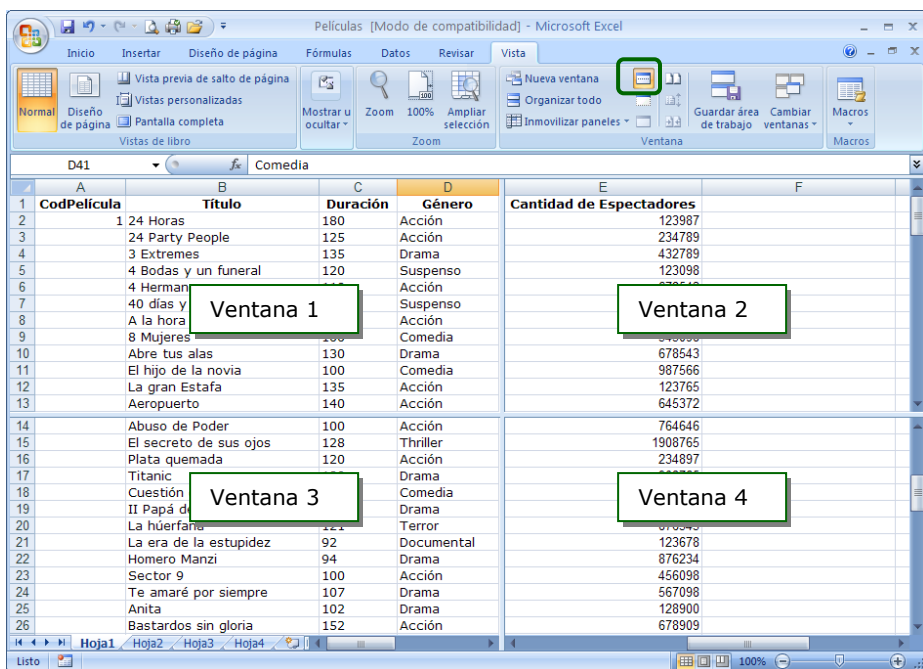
Películas [Modo de compatibilidad] - Microsoft Excel

Inicio Insertar Diseño de página Fórmulas Datos Revisar Vista

Normal
Diseño de página
Vista previa de salto de página
Vistas personalizadas
Pantalla completa
Vistas de libro
Mostrar u ocultar
Zoom
100%
Ampliar selección
Zoom
Nueva ventana
Organizar todo
Inmovilizar paneles
Guardar área de trabajo
Cambiar ventanas
Ventana
Macros
Macros

D41 Comedia

| | A | B | C | D | E | F |
|---|---|---|---|---|---|---|
| 1 | CodPelícula | Título | Duración | Género | Cantidad de Espectadores | |
| 2 | 1 | 24 Horas | 180 | Acción | 123987 | |
| 3 | | 24 Party People | 125 | Acción | 234789 | |
| 4 | | 3 Extremes | 135 | Drama | 432789 | |
| 5 | | 4 Bodas y un funeral | 120 | Suspenso | 123098 | |
| 6 | | 4 Herman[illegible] | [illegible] | Acción | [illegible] | |
| 7 | | 40 días y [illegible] | | Suspenso | | |
| 8 | | A la hora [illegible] | | Acción | | |
| 9 | | 8 Mujeres | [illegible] | Comedia | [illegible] | |
| 10 | | Abre tus alas | 130 | Drama | 678543 | |
| 11 | | El hijo de la novia | 100 | Comedia | 987566 | |
| 12 | | La gran Estafa | 135 | Acción | 123765 | |
| 13 | | Aeropuerto | 140 | Acción | 645372 | |
| 14 | | Abuso de Poder | 100 | Acción | 764646 | |
| 15 | | El secreto de sus ojos | 128 | Thriller | 1908765 | |
| 16 | | Plata quemada | 120 | Acción | 234897 | |
| 17 | | Titanic | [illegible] | Drama | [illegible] | |
| 18 | | Cuestión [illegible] | | Comedia | | |
| 19 | | Il Papá d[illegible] | | Drama | | |
| 20 | | La húerfana | 121 | Terror | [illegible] | |
| 21 | | La era de la estupidez | 92 | Documental | 123678 | |
| 22 | | Homero Manzi | 94 | Drama | 876234 | |
| 23 | | Sector 9 | 100 | Acción | 456098 | |
| 24 | | Te amaré por siempre | 107 | Drama | 567098 | |
| 25 | | Anita | 102 | Drama | 128900 | |
| 26 | | Bastardos sin gloria | 152 | Acción | 678909 | |

Ventana 1
Ventana 2
Ventana 3
Ventana 4

Hoja1 Hoja2 Hoja3 Hoja4
Listo 100%